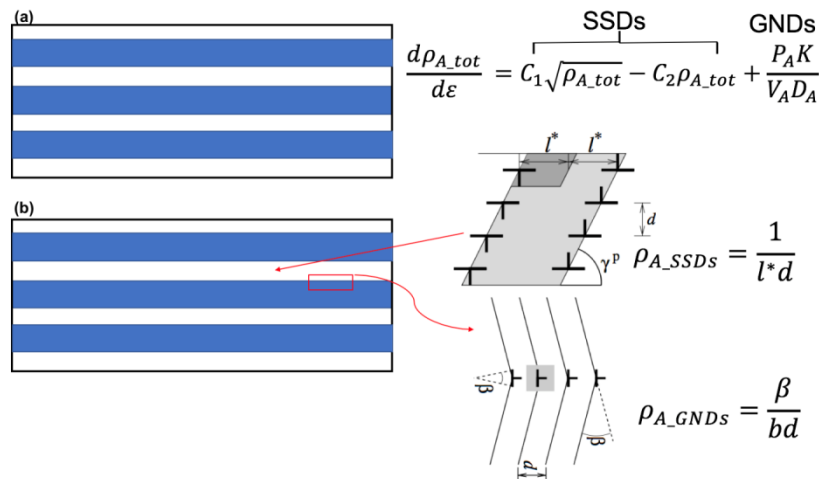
(a)

SSDs

GNDs

$\frac{d\rho_{A\_tot}}{d\varepsilon} = C_1\sqrt{\rho_{A\_tot}} - C_2\rho_{A\_tot} + \frac{P_A K}{V_A D_A}$

(b)

$l^*$ $l^*$

$d$

$\gamma^p$

$\rho_{A\_SSDs} = \frac{1}{l^* d}$

$\beta$

$\beta$

$p$

$\rho_{A\_GNDs} = \frac{\beta}{bd}$